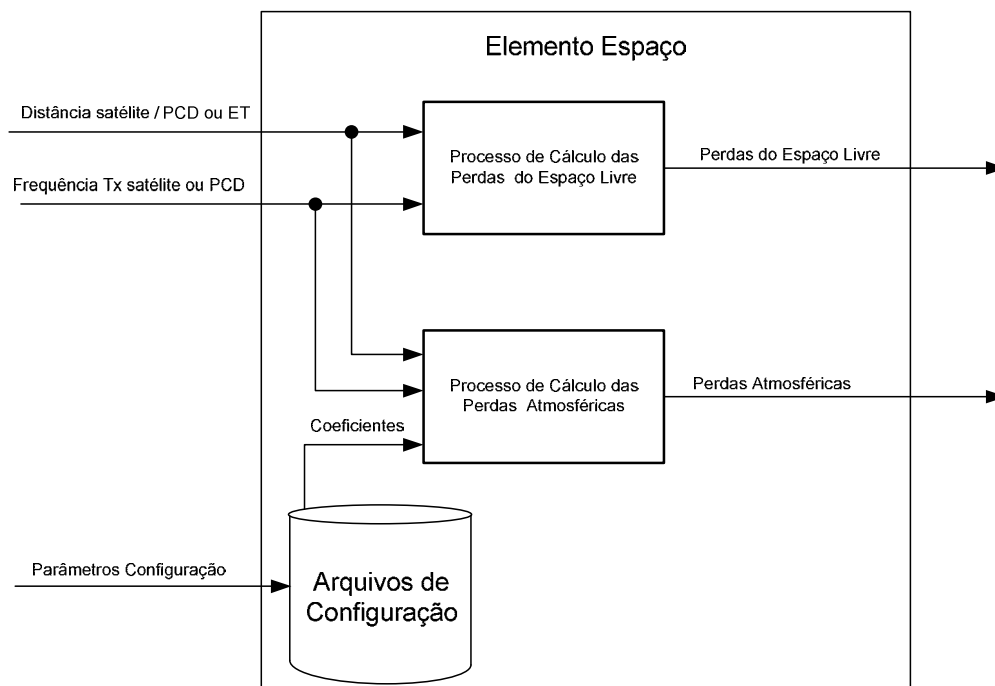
Elemento Espaço

Distância satélite / PCD ou ET

Frequência Tx satélite ou PCD

Processo de Cálculo das Perdas do Espaço Livre

Perdas do Espaço Livre

Processo de Cálculo das Perdas Atmosféricas

Perdas Atmosféricas

Coeficientes

Parâmetros Configuração

Arquivos de Configuração